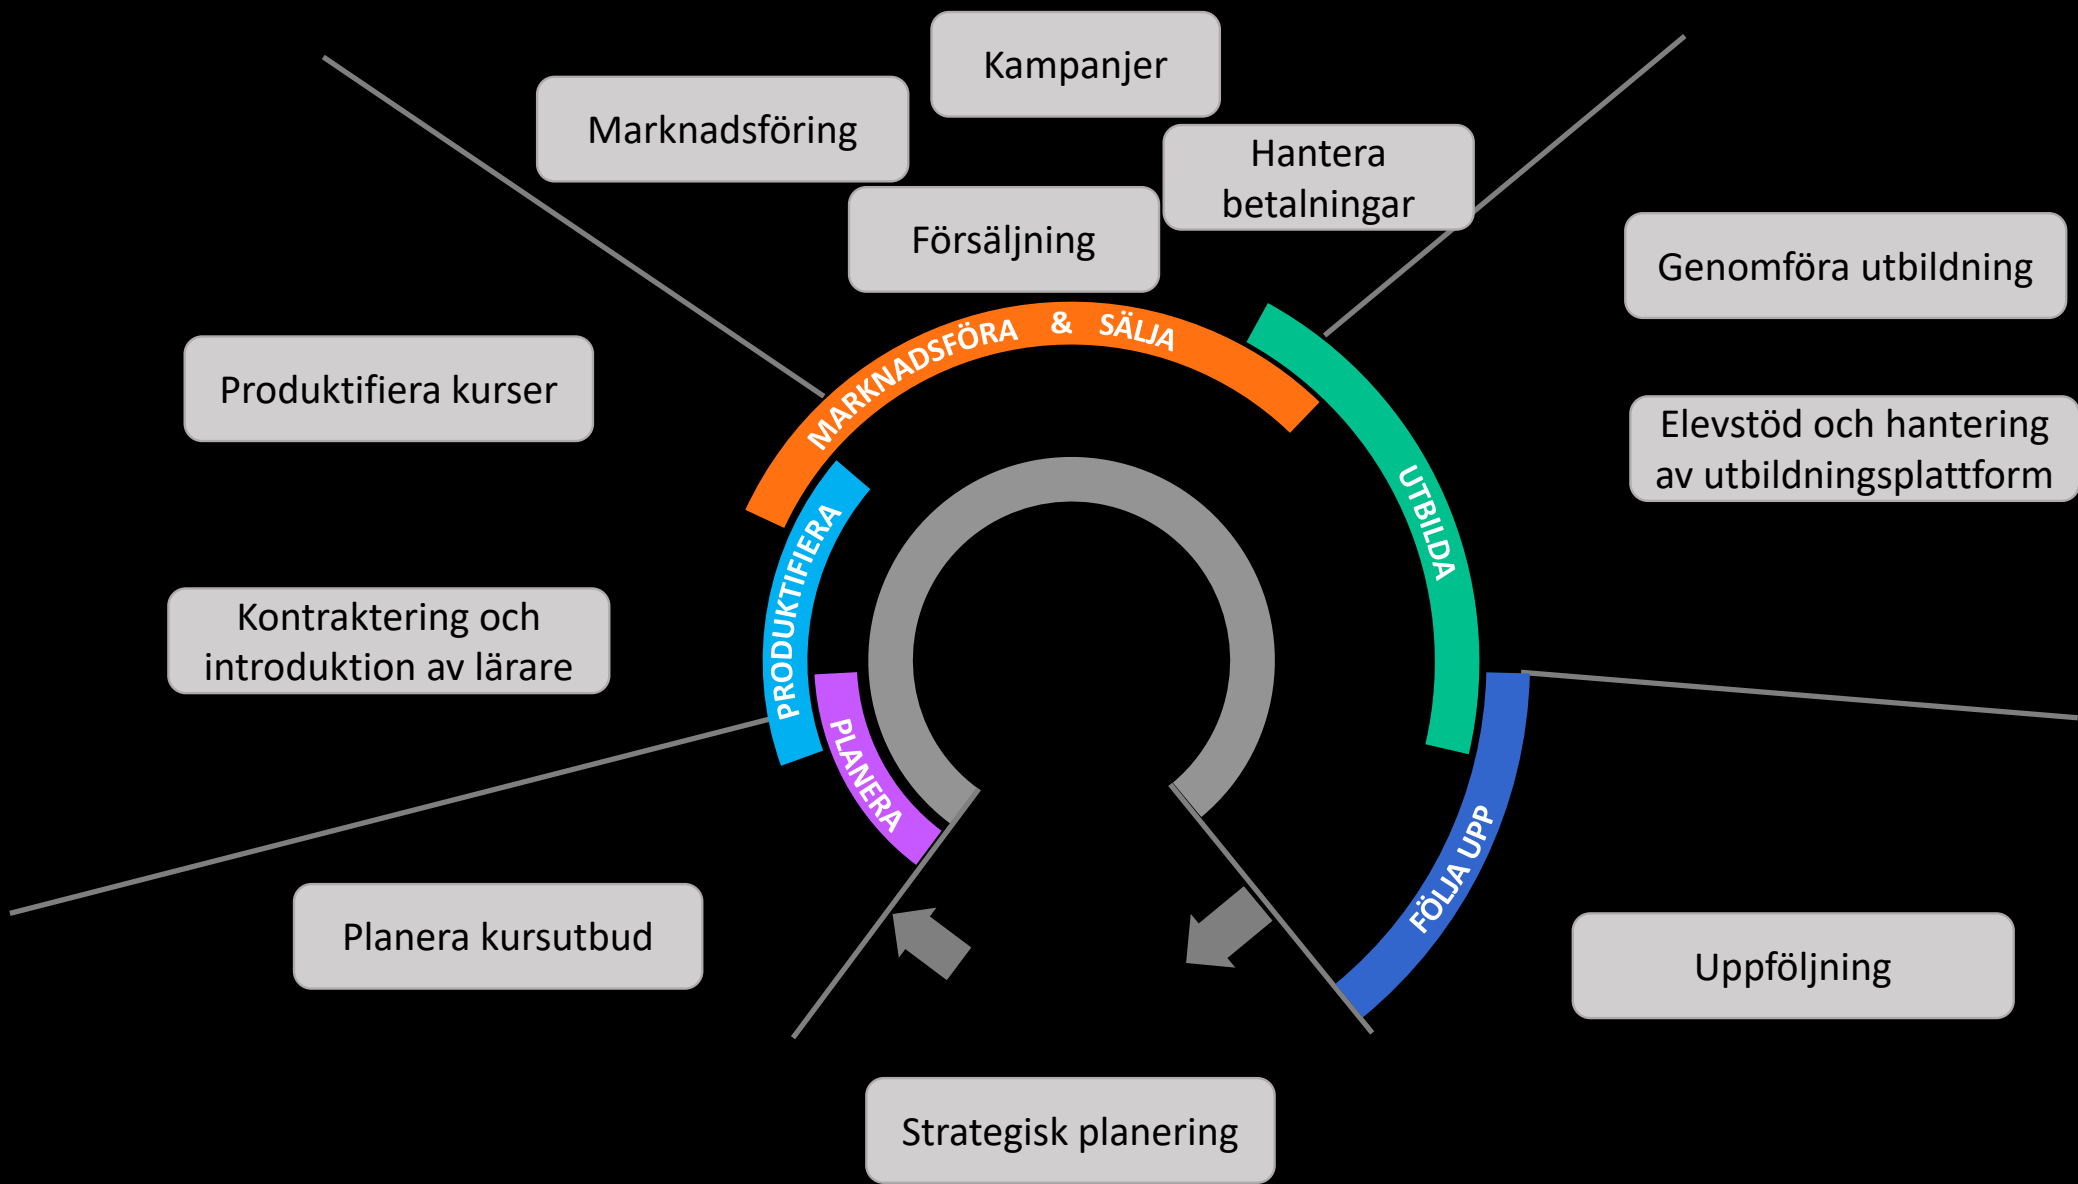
Kampanjer

Marknadsföring

Hantera betalningar

Försäljning

Genomföra utbildning

Produktifiera kurser

MARKNADSFÖRA & SÄLJA

Elevstöd och hantering av utbildningsplattform

UTBILDA

PRODUKTIFIERA

Kontraktering och introduktion av lärare

PLANERA

FÖLJA UPP

Planera kursutbud

Uppföljning

Strategisk planering